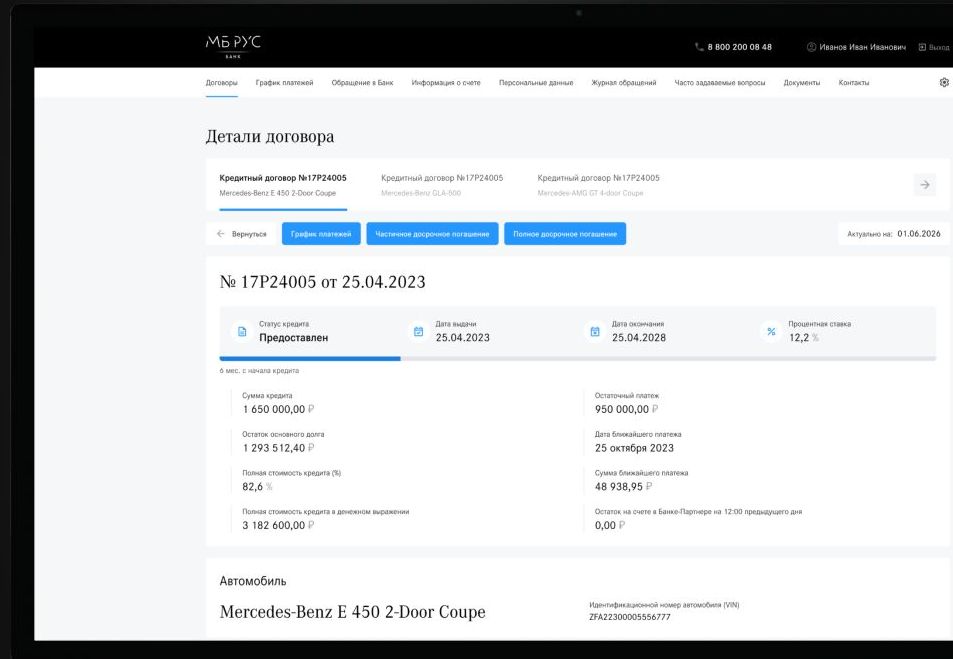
МБ РУС
BANK

8 800 200 08 48

Иванов Иван Иванович

Выход

Договоры График платежей Обращение в Банк Информация о счете Персональные данные Журнал обращений Часто задаваемые вопросы Документы Контакты

Детали договора

Кредитный договор №17P24005
Mercedes-Benz E 450 2-Door Coupe

Кредитный договор №17P24005
Mercedes-Benz GLA-500

Кредитный договор №17P24005
Mercedes-AMG GT 4-door Coupe

← Вернуться

График платежей

Частичное досрочное погашение

Полное досрочное погашение

Актуально на: 01.06.2026

№ 17P24005 от 25.04.2023

Статус кредита
Предоставлен

Дата выдачи
25.04.2023

Дата окончания
25.04.2028

Процентная ставка
12,2 %

6 мес. с начала кредита

Сумма кредита
1 650 000,00 ₽

Остаточный платеж
950 000,00 ₽

Остаток основного долга
1 293 512,40 ₽

Дата ближайшего платежа
25 октября 2023

Полная стоимость кредита (%)
82,6 %

Сумма ближайшего платежа
48 938,95 ₽

Полная стоимость кредита в денежном выражении
3 182 600,00 ₽

Остаток на счете в Банке-Партнере на 12:00 предыдущего дня
0,00 ₽

Автомобиль

Mercedes-Benz E 450 2-Door Coupe

Идентификационной номер автомобиля (VIN)
ZFA22300005556777